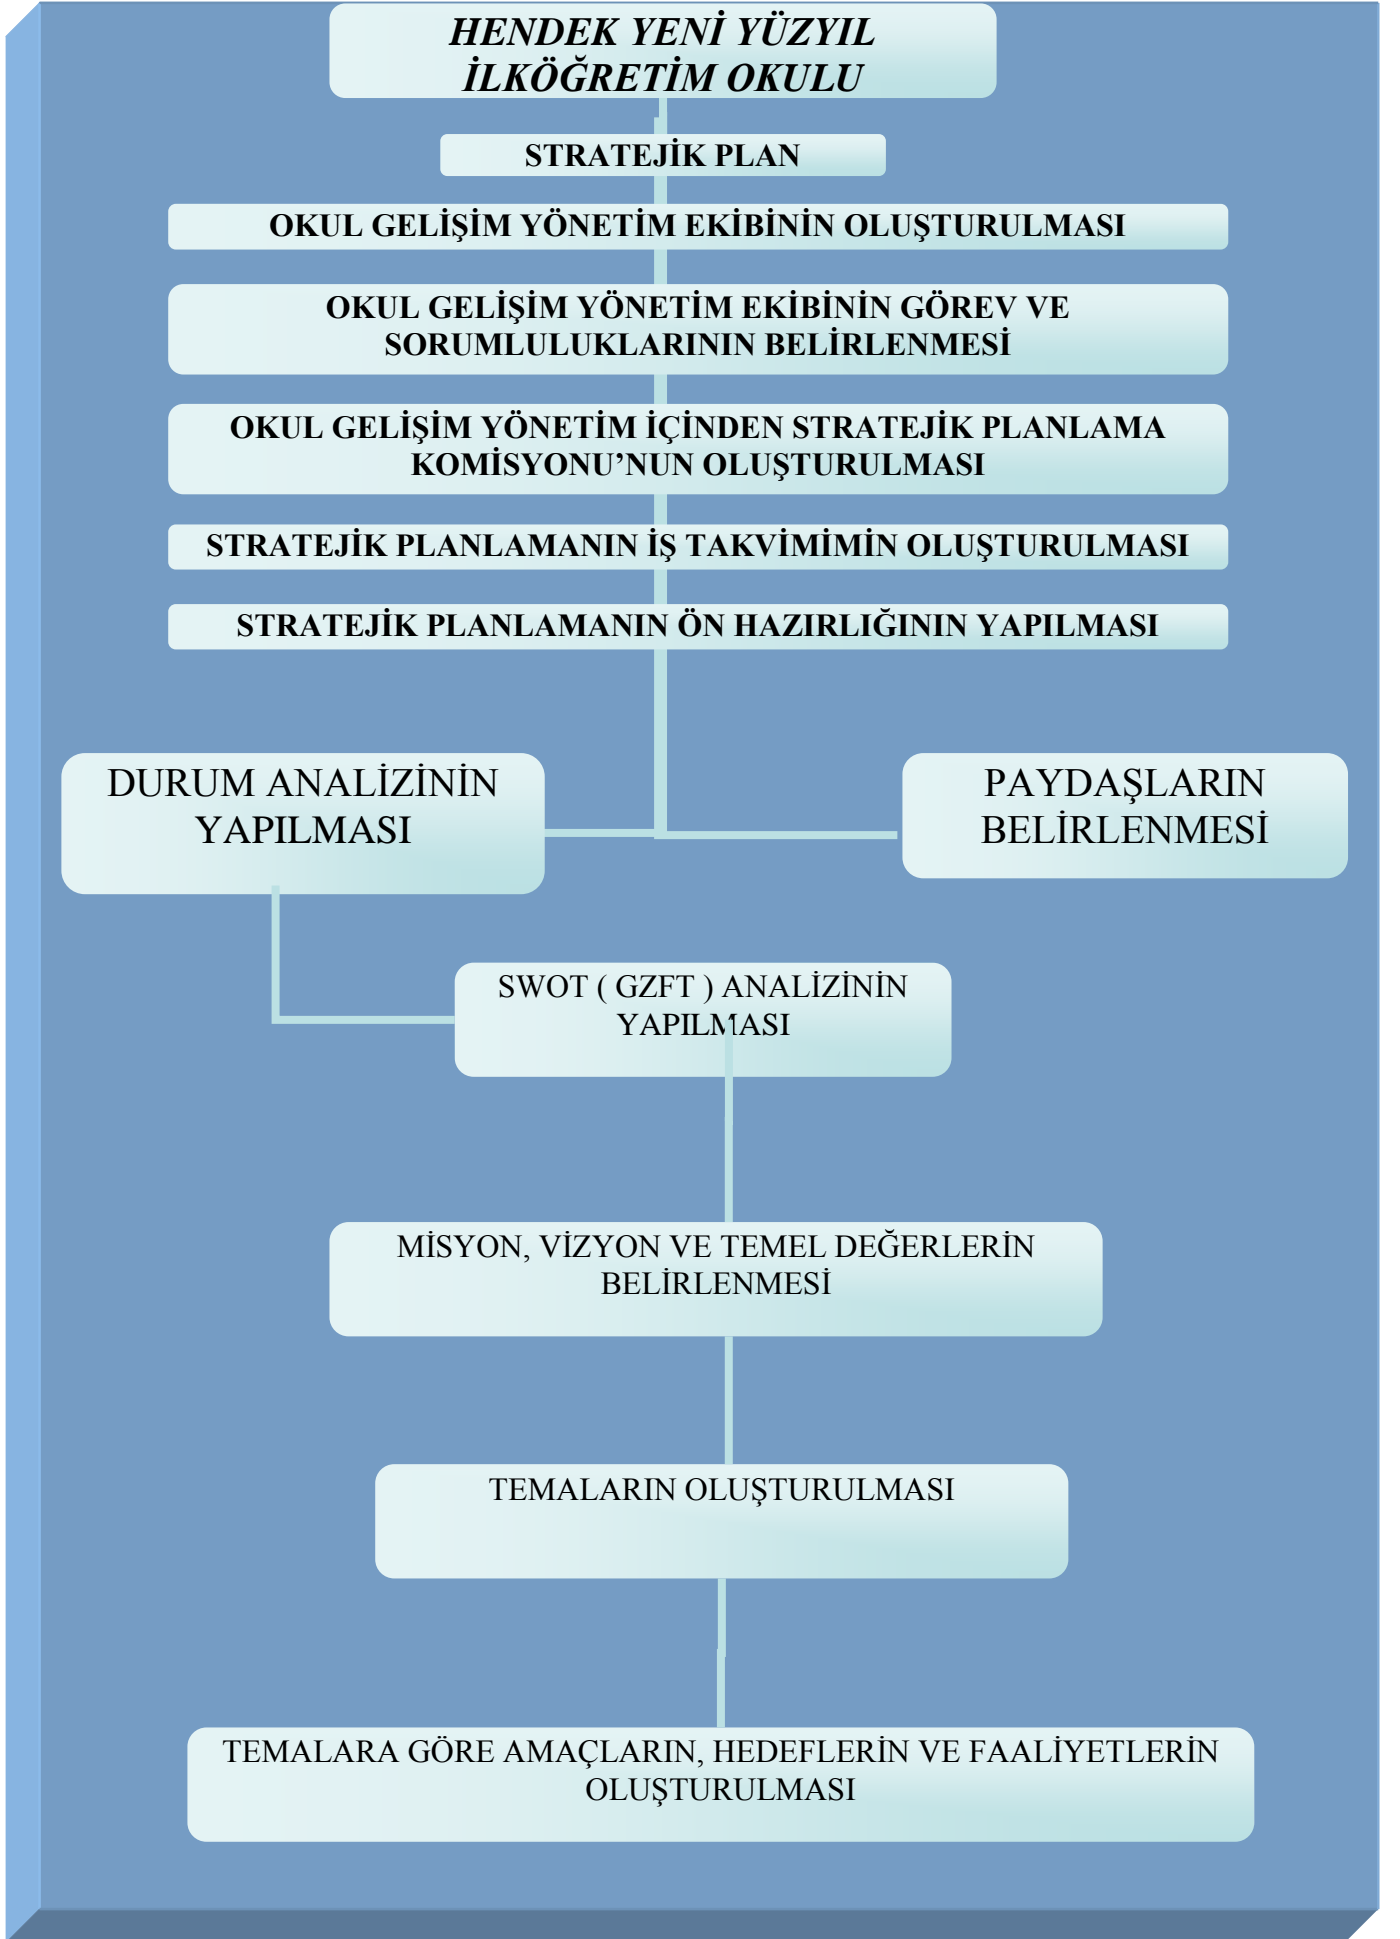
HENDEK YENİ YÜZYIL İLKÖĞRETİM OKULU

STRATEJİK PLAN

OKUL GELİŞİM YÖNETİM EKİBİNİN OLUŞTURULMASI

OKUL GELİŞİM YÖNETİM EKİBİNİN GÖREV VE SORUMLULUKLARININ BELİRLENMESİ

OKUL GELİŞİM YÖNETİM İÇİNDEN STRATEJİK PLANLAMA KOMİSYONU'NUN OLUŞTURULMASI

STRATEJİK PLANLAMANIN İŞ TAKVİMİMİN OLUŞTURULMASI

STRATEJİK PLANLAMANIN ÖN HAZIRLIĞININ YAPILMASI

DURUM ANALİZİNİN YAPILMASI

PAYDAŞLARIN BELİRLENMESİ

SWOT ( GZFT ) ANALİZİNİN YAPILMASI

MİSYON, VİZYON VE TEMEL DEĞERLERİN BELİRLENMESİ

TEMALARIN OLUŞTURULMASI

TEMALARA GÖRE AMAÇLARIN, HEDEFLERİN VE FAALİYETLERİN OLUŞTURULMASI